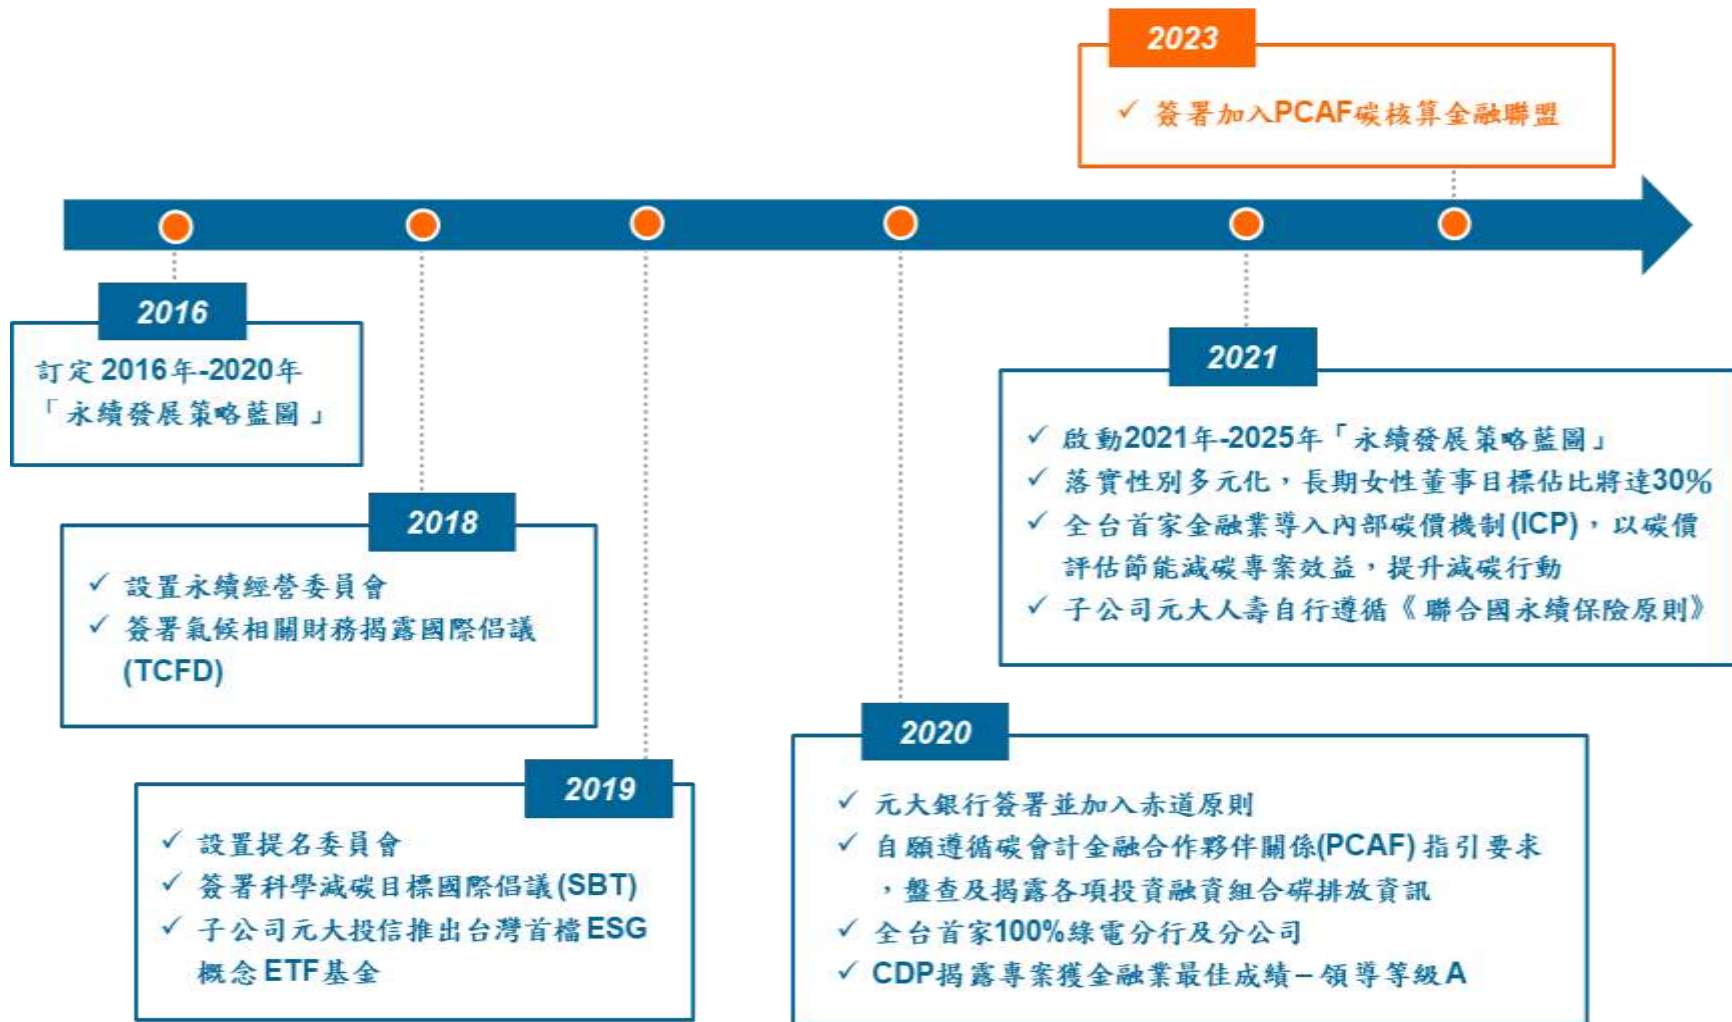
2023

✓ 簽署加入PCAF碳核算金融聯盟

2016

訂定2016年-2020年「永續發展策略藍圖」

2018

✓ 設置永續經營委員會
✓ 簽署氣候相關財務揭露國際倡議(TCFD)

2019

✓ 設置提名委員會
✓ 簽署科學減碳目標國際倡議(SBT)
✓ 子公司元大投信推出台灣首檔ESG概念ETF基金

2020

✓ 元大銀行簽署並加入赤道原則
✓ 自願遵循碳會計金融合作夥伴關係(PCAF)指引要求，盤查及揭露各項投資融資組合碳排放資訊
✓ 全台首家100%綠電分行及分公司
✓ CDP揭露專案獲金融業最佳成績–領導等級A

2021

✓ 啟動2021年-2025年「永續發展策略藍圖」
✓ 落實性別多元化，長期女性董事目標佔比將達30%
✓ 全台首家金融業導入內部碳價機制(ICP)，以碳價評估節能減碳專案效益，提升減碳行動
✓ 子公司元大人壽自行遵循《聯合國永續保險原則》